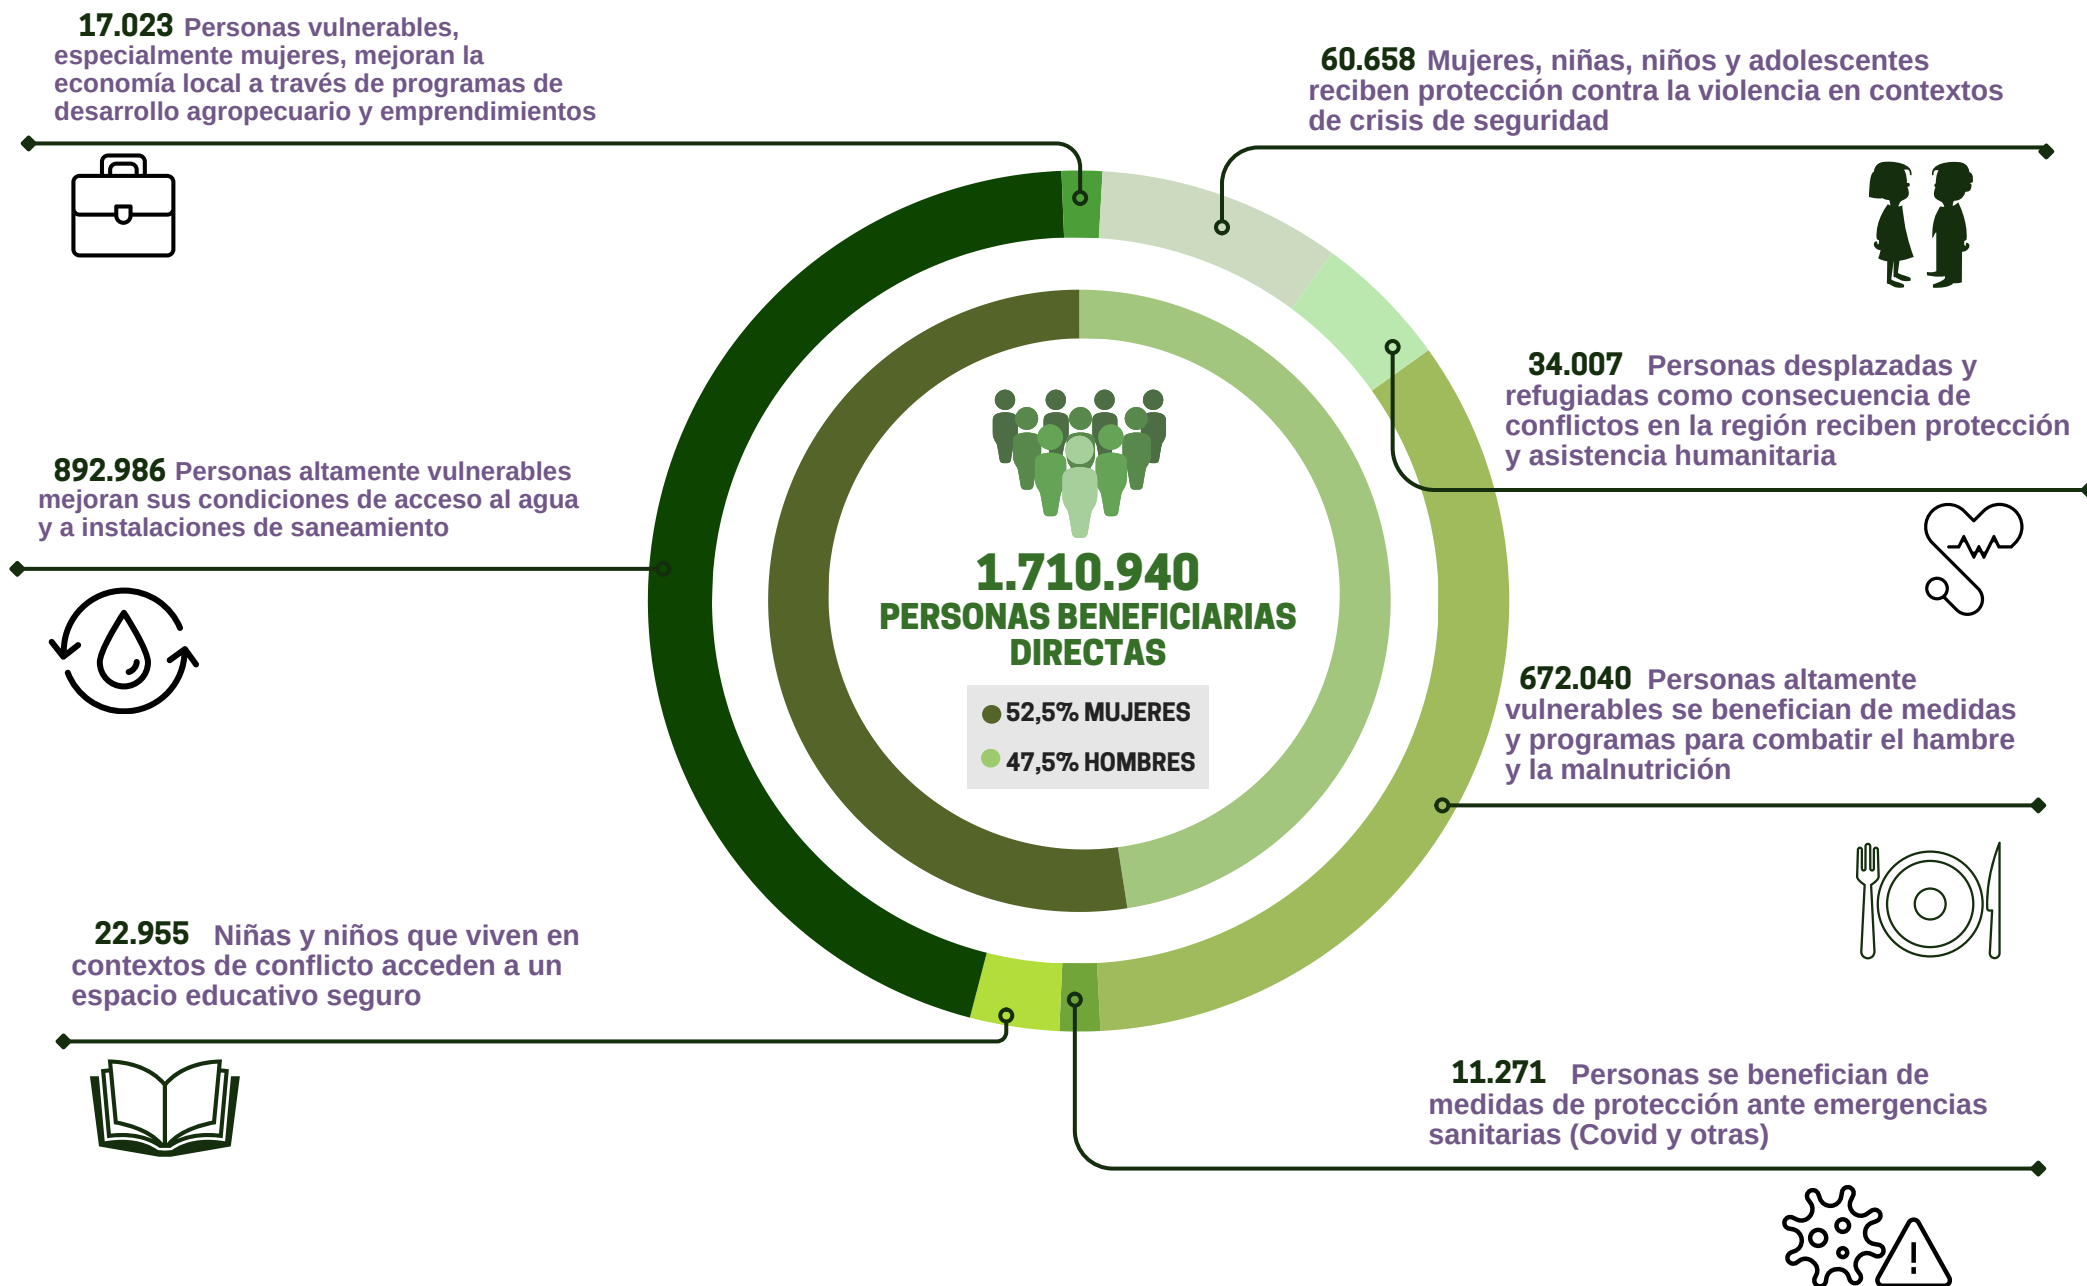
17.023 Personas vulnerables, especialmente mujeres, mejoran la economía local a través de programas de desarrollo agropecuario y emprendimientos

60.658 Mujeres, niñas, niños y adolescentes reciben protección contra la violencia en contextos de crisis de seguridad

34.007 Personas desplazadas y refugiadas como consecuencia de conflictos en la región reciben protección y asistencia humanitaria

892.986 Personas altamente vulnerables mejoran sus condiciones de acceso al agua y a instalaciones de saneamiento

1.710.940
PERSONAS BENEFICIARIAS DIRECTAS

52,5% MUJERES
47,5% HOMBRES

672.040 Personas altamente vulnerables se benefician de medidas y programas para combatir el hambre y la malnutrición

22.955 Niñas y niños que viven en contextos de conflicto acceden a un espacio educativo seguro

11.271 Personas se benefician de medidas de protección ante emergencias sanitarias (Covid y otras)